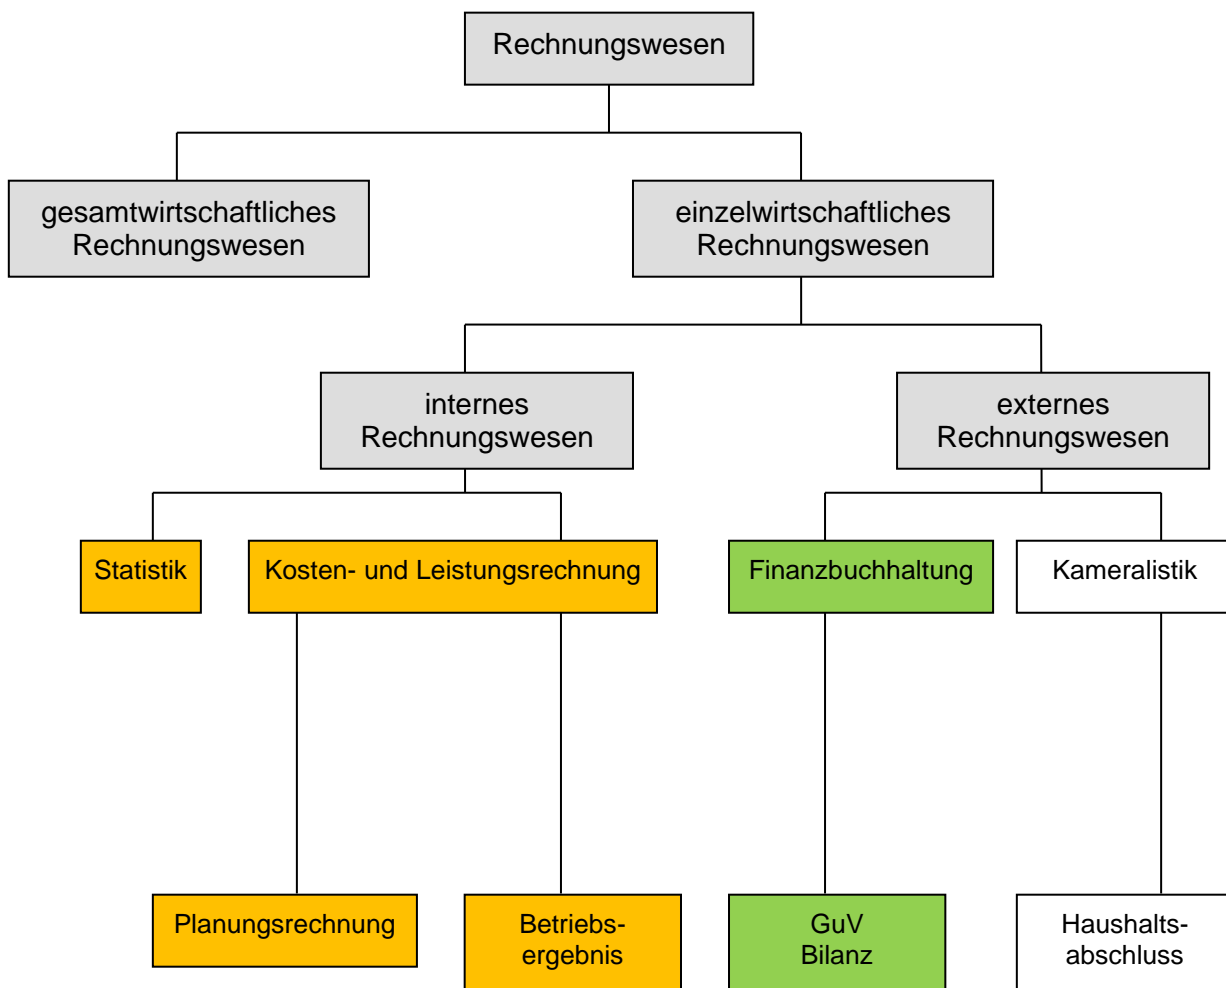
Rechnungswesen

gesamtwirtschaftliches Rechnungswesen

einzelwirtschaftliches Rechnungswesen

internes Rechnungswesen

externes Rechnungswesen

Statistik

Kosten- und Leistungsrechnung

Finanzbuchhaltung

Kameralistik

Planungsrechnung

Betriebsergebnis

GuV
Bilanz

Haushaltsabschluss